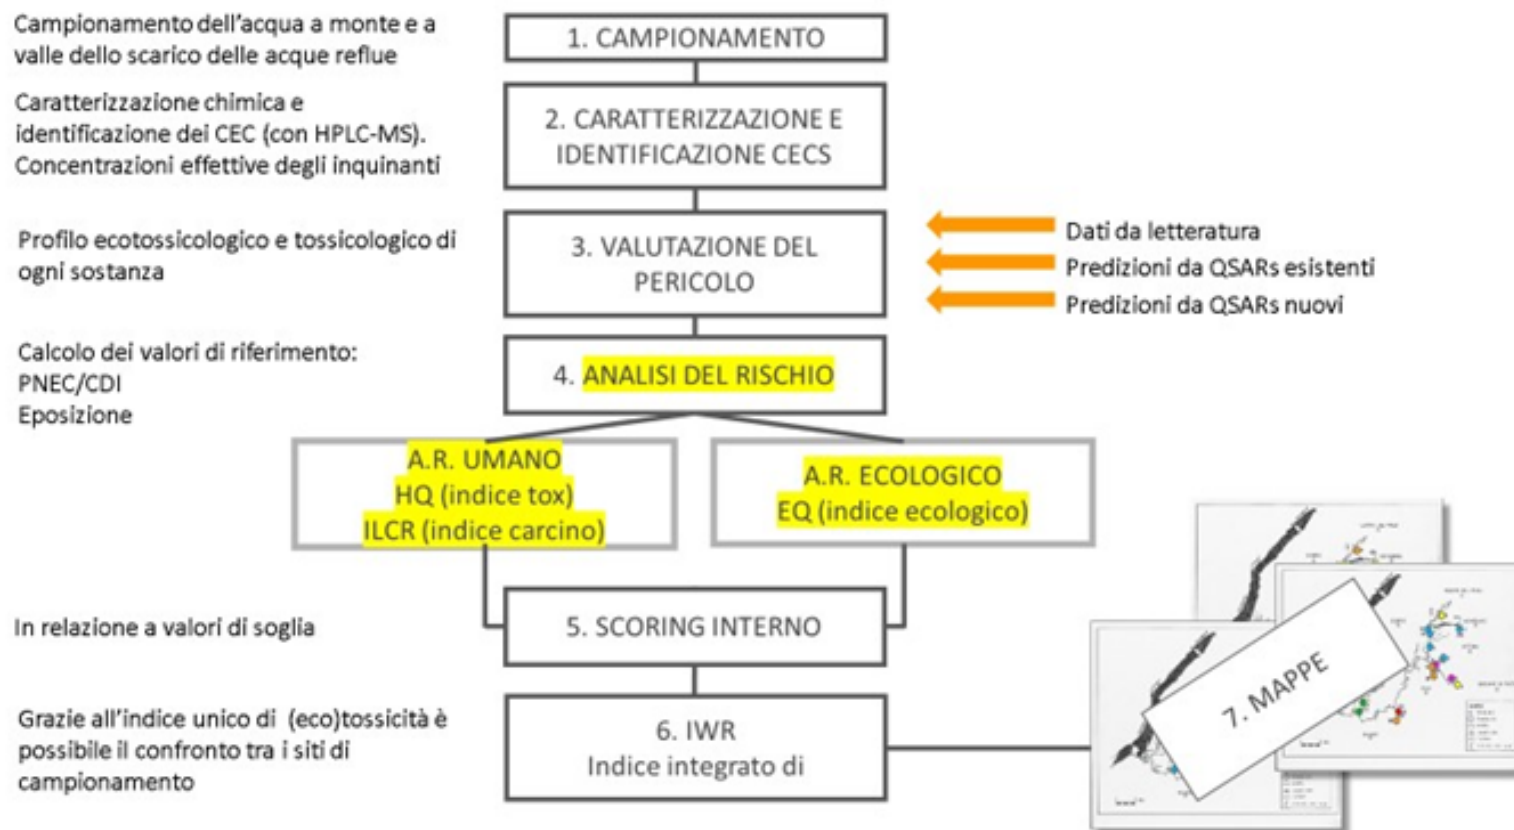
Campionamento dell'acqua a monte e a valle dello scarico delle acque reflue

1. CAMPIONAMENTO

Caratterizzazione chimica e identificazione dei CEC (con HPLC-MS). Concentrazioni effettive degli inquinanti

2. CARATTERIZZAZIONE E IDENTIFICAZIONE CECS

Profilo ecotossicologico e tossicologico di ogni sostanza

3. VALUTAZIONE DEL PERICOLO

Dati da letteratura
Predizioni da QSARs esistenti
Predizioni da QSARs nuovi

Calcolo dei valori di riferimento:
PNEC/CDI
Eposizione

4. ANALISI DEL RISCHIO

A.R. UMANO
HQ (indice tox)
ILCR (indice carcino)

A.R. ECOLOGICO
EQ (indice ecologico)

In relazione a valori di soglia

5. SCORING INTERNO

Grazie all'indice unico di (eco)tossicità è possibile il confronto tra i siti di campionamento

6. IWR
Indice integrato di

7. MAPPE